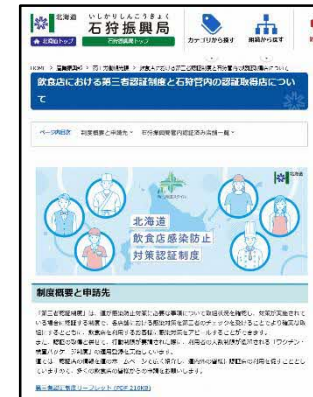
北海道 いしかりしんこうきょく
石狩振興局
振興局トップ 石狩振興局トップ
カテゴリから探す 組織から探す

HOME > 振興局トップ > 石狩振興局トップ > 飲食店における第三者認証制度と石狩管内の認証取得店について

飲食店における第三者認証制度と石狩管内の認証取得店について

ページ内目次 制度概要と申請先 ・ 石狩振興局管内認証済み店舗一覧

北海道
北海道
飲食店感染防止
対策認証制度

制度概要と申請先

「第三者認証制度」は、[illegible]

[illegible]

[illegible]

第三者認証制度リーフレット (PDF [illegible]KB)